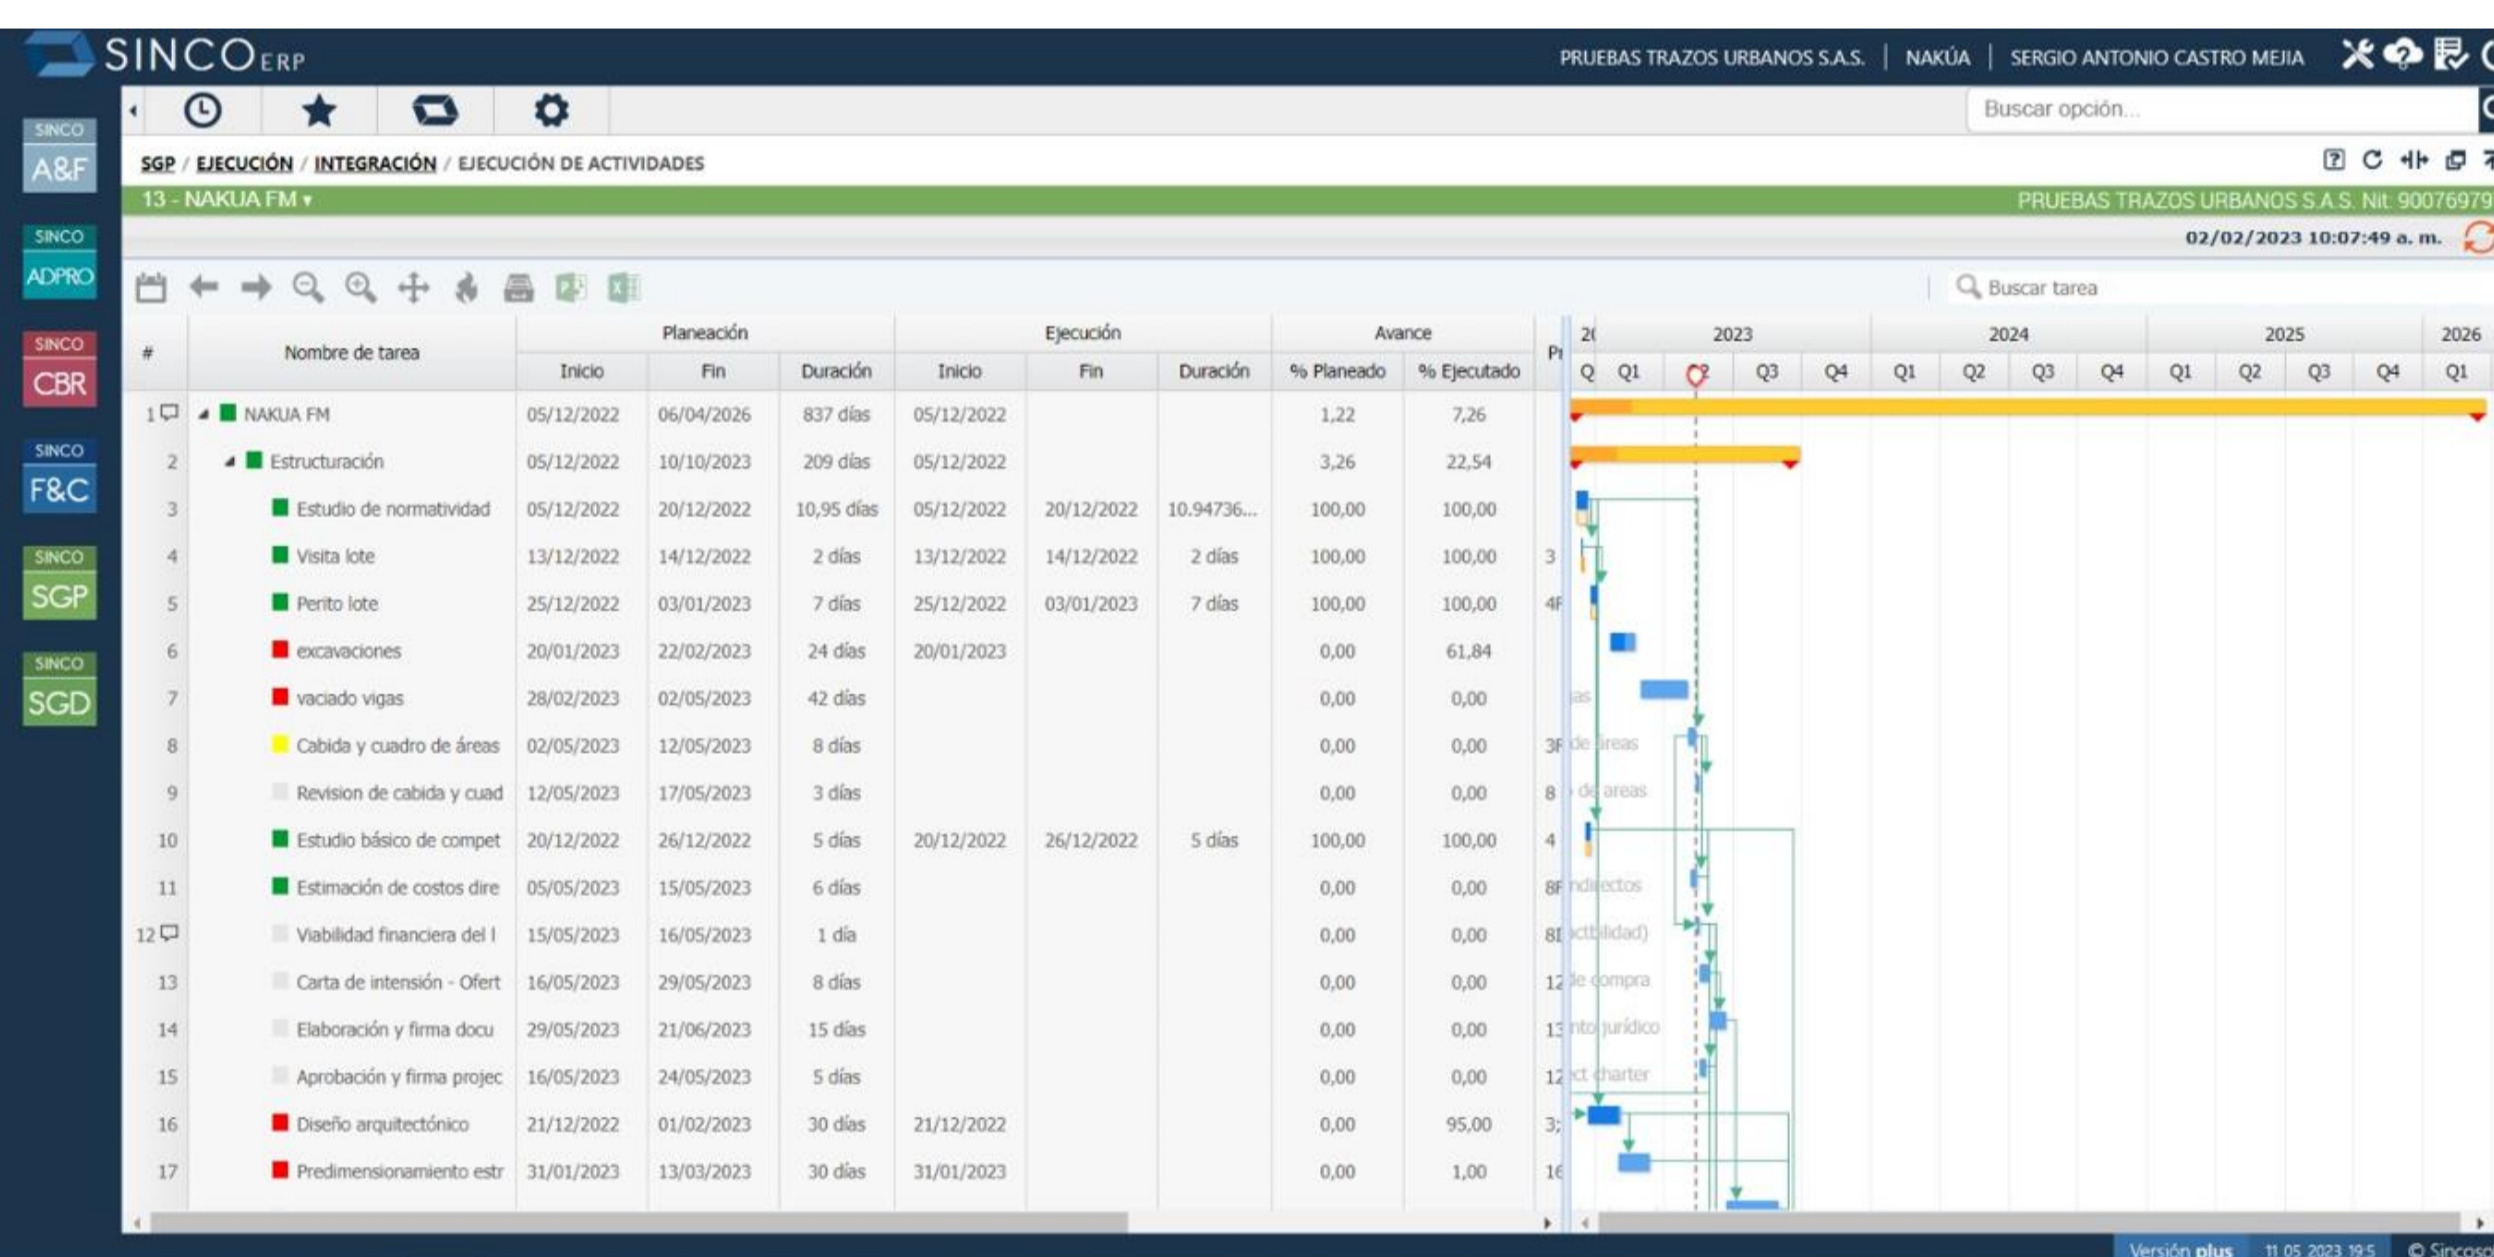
SINCO ERP
PRUEBAS TRAZOS URBANOS S.A.S. | NAKÚA | SERGIO ANTONIO CASTRO MEJIA

SINCO A&F
SINCO ADPRO
SINCO CBR
SINCO F&C
SINCO SGP
SINCO SGD

Buscar opción...

SGP / EJECUCIÓN / INTEGRACIÓN / EJECUCIÓN DE ACTIVIDADES

13 - NAKUA FM ▾
PRUEBAS TRAZOS URBANOS S.A.S. Nit: 90076979

02/02/2023 10:07:49 a. m.

Buscar tarea

| # | Nombre de tarea | Planeación Inicio | Planeación Fin | Planeación Duración | Ejecución Inicio | Ejecución Fin | Ejecución Duración | Avance % Planeado | Avance % Ejecutado | Pr |
|---|---|---|---|---|---|---|---|---|---|---|
| 1 | NAKUA FM | 05/12/2022 | 06/04/2026 | 837 días | 05/12/2022 | | | 1,22 | 7,26 | |
| 2 | Estructuración | 05/12/2022 | 10/10/2023 | 209 días | 05/12/2022 | | | 3,26 | 22,54 | |
| 3 | Estudio de normatividad | 05/12/2022 | 20/12/2022 | 10,95 días | 05/12/2022 | 20/12/2022 | 10.94736... | 100,00 | 100,00 | |
| 4 | Visita lote | 13/12/2022 | 14/12/2022 | 2 días | 13/12/2022 | 14/12/2022 | 2 días | 100,00 | 100,00 | 3 |
| 5 | Perito lote | 25/12/2022 | 03/01/2023 | 7 días | 25/12/2022 | 03/01/2023 | 7 días | 100,00 | 100,00 | 4F |
| 6 | excavaciones | 20/01/2023 | 22/02/2023 | 24 días | 20/01/2023 | | | 0,00 | 61,84 | |
| 7 | vaciado vigas | 28/02/2023 | 02/05/2023 | 42 días | | | | 0,00 | 0,00 | |
| 8 | Cabida y cuadro de áreas | 02/05/2023 | 12/05/2023 | 8 días | | | | 0,00 | 0,00 | 3F |
| 9 | Revision de cabida y cuad | 12/05/2023 | 17/05/2023 | 3 días | | | | 0,00 | 0,00 | 8 |
| 10 | Estudio básico de compet | 20/12/2022 | 26/12/2022 | 5 días | 20/12/2022 | 26/12/2022 | 5 días | 100,00 | 100,00 | 4 |
| 11 | Estimación de costos dire | 05/05/2023 | 15/05/2023 | 6 días | | | | 0,00 | 0,00 | 8F |
| 12 | Viabilidad financiera del l | 15/05/2023 | 16/05/2023 | 1 día | | | | 0,00 | 0,00 | 8I |
| 13 | Carta de intensión - Ofert | 16/05/2023 | 29/05/2023 | 8 días | | | | 0,00 | 0,00 | 12 |
| 14 | Elaboración y firma docu | 29/05/2023 | 21/06/2023 | 15 días | | | | 0,00 | 0,00 | 13 |
| 15 | Aprobación y firma projec | 16/05/2023 | 24/05/2023 | 5 días | | | | 0,00 | 0,00 | 12 |
| 16 | Diseño arquitectónico | 21/12/2022 | 01/02/2023 | 30 días | 21/12/2022 | | | 0,00 | 95,00 | 3; |
| 17 | Predimensionamiento estr | 31/01/2023 | 13/03/2023 | 30 días | 31/01/2023 | | | 0,00 | 1,00 | 16 |

20 2023 2024 2025 2026
Q Q1 Q2 Q3 Q4 Q1 Q2 Q3 Q4 Q1 Q2 Q3 Q4 Q1

ias
de áreas
de areas
ndirectos
ctibilidad)
de compra
nto jurídico
ct charter

Versión plus 11.05.2023 19.5 © Sincoso